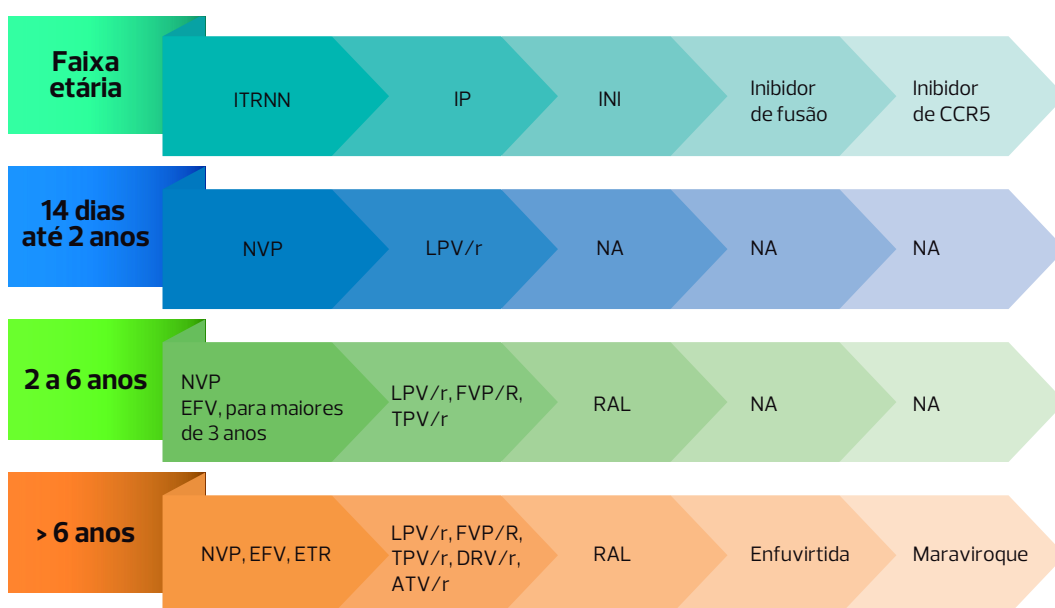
| Faixa etária | ITRNN | IP | INI | Inibidor de fusão | Inibidor de CCR5 |
|---|---|---|---|---|---|
| 14 dias até 2 anos | NVP | LPV/r | NA | NA | NA |
| 2 a 6 anos | NVP EFV, para maiores de 3 anos | LPV/r, FVP/R, TPV/r | RAL | NA | NA |
| > 6 anos | NVP, EFV, ETR | LPV/r, FVP/R, TPV/r, DRV/r, ATV/r | RAL | Enfuvirtida | Maraviroque |